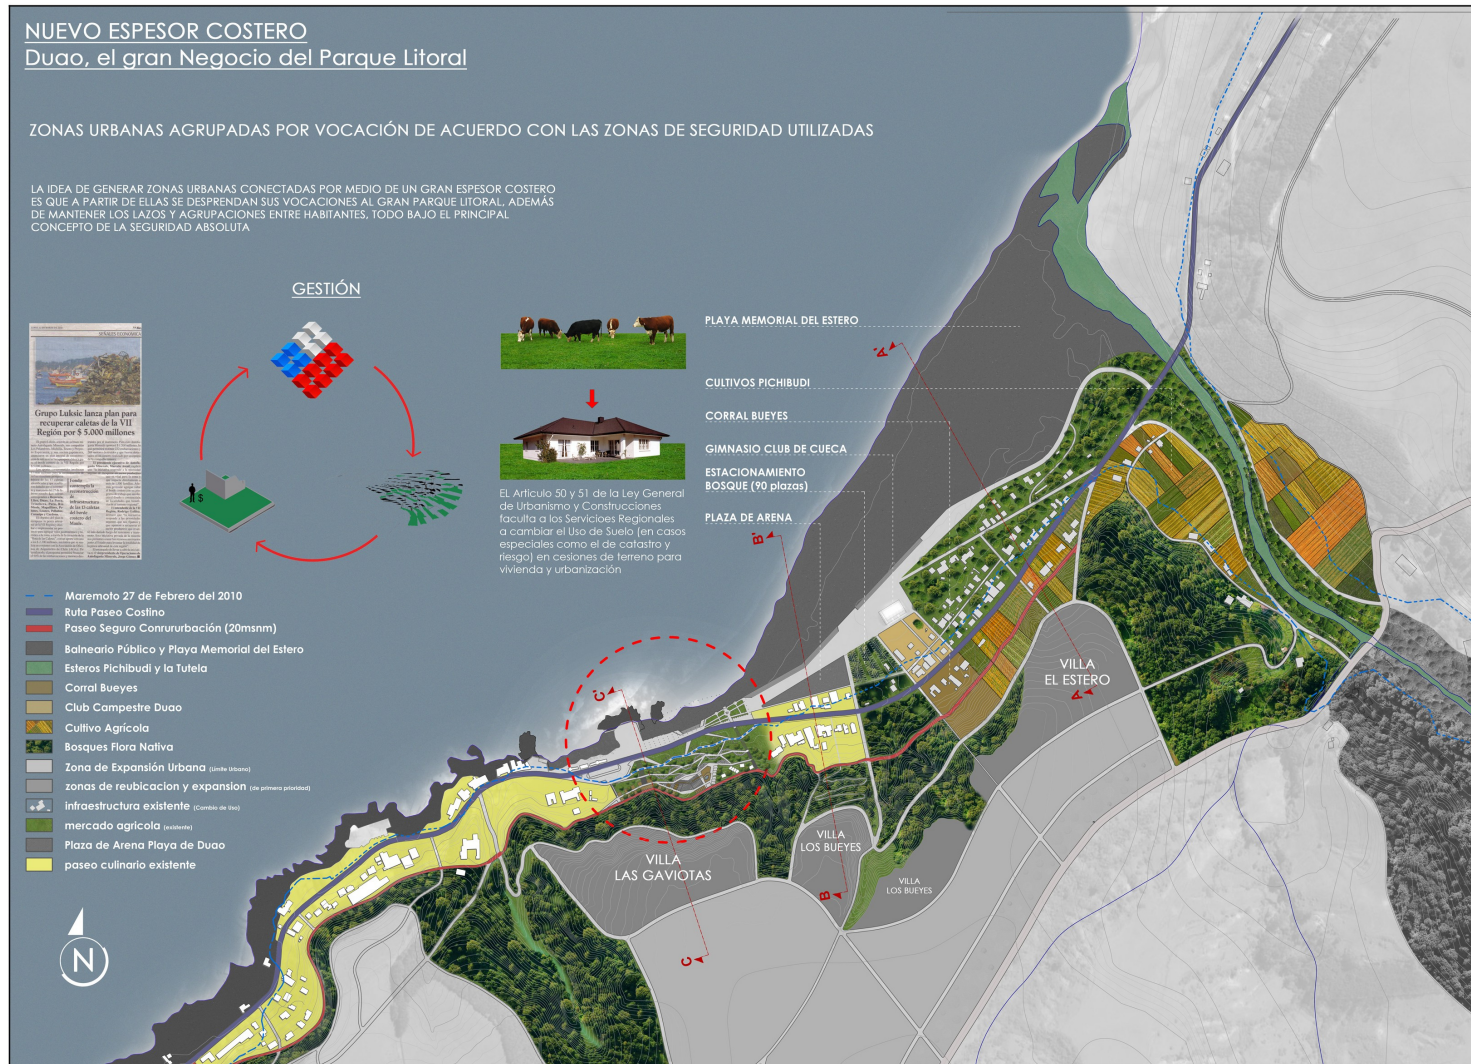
NUEVO ESPESOR COSTERO
Duao, el gran Negocio del Parque Litoral

ZONAS URBANAS AGRUPADAS POR VOCACIÓN DE ACUERDO CON LAS ZONAS DE SEGURIDAD UTILIZADAS

LA IDEA DE GENERAR ZONAS URBANAS CONECTADAS POR MEDIO DE UN GRAN ESPESOR COSTERO ES QUE A PARTIR DE ELLAS SE DESPRENDAN SUS VOCACIONES AL GRAN PARQUE LITORAL, ADEMÁS DE MANTENER LOS LAZOS Y AGRUPACIONES ENTRE HABITANTES, TODO BAJO EL PRINCIPAL CONCEPTO DE LA SEGURIDAD ABSOLUTA

GESTIÓN

Grupo Luksic lanza plan para recuperar caletas de la VII Región por $ 5.000 millones

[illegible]

EL Articulo 50 y 51 de la Ley General de Urbanismo y Construcciones faculta a los Servicios Regionales a cambiar el Uso de Suelo (en casos especiales como el de catastro y riesgo) en cesiones de terreno para vivienda y urbanización

PLAYA MEMORIAL DEL ESTERO
CULTIVOS PICHIBUDI
CORRAL BUEYES
GIMNASIO CLUB DE CUECA
ESTACIONAMIENTO BOSQUE (90 plazas)
PLAZA DE ARENA

Maremoto 27 de Febrero del 2010
Ruta Paseo Costino
Paseo Seguro Conrururbación (20msnm)
Balneario Público y Playa Memorial del Estero
Esteros Pichibudi y la Tutela
Corral Bueyes
Club Campestre Duao
Cultivo Agrícola
Bosques Flora Nativa
Zona de Expansión Urbana (Limite Urbano)
zonas de reubicacion y expansion (de primera prioridad)
infraestructura existente (Cambio de Uso)
mercado agricola (existente)
Plaza de Arena Playa de Duao
paseo culinario existente

A'
B'
C'
A
B
C

VILLA EL ESTERO
VILLA LOS BUEYES
VILLA LAS GAVIOTAS
VILLA LOS BUEYES

N